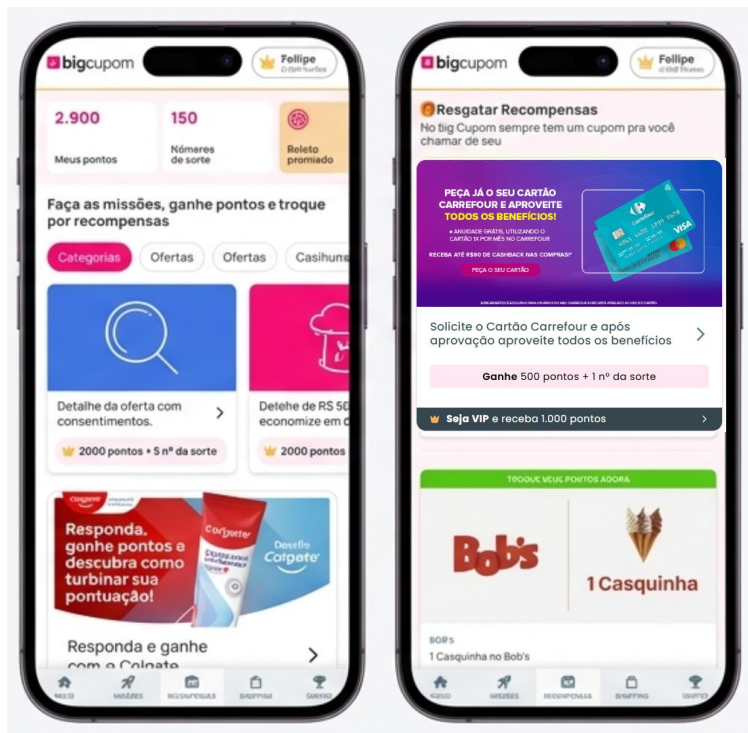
bigcupom

Fellipe
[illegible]

2.900
Meus pontos

150
Números de sorte

Releto promiado

Faça as missões, ganhe pontos e troque por recompensas

Categorias
Ofertas
Ofertas
Casihun

Detalhe da oferta com consentimentos.

2000 pontos + 5 nº da sorte

Detehe de RS 50 economize em d

2000 pontos

Colgate

Responda, ganhe pontos e descubra como turbinar sua pontuação!

Colgate

Desafio Colgate

Responda e ganhe com a Colgate

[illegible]
MISSÕES
RECOMPENSAS
SHOPPING
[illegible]

bigcupom

Fellipe
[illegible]

Resgatar Recompensas
No big Cupom sempre tem um cupom pra você chamar de seu

PEÇA JÁ O SEU CARTÃO CARREFOUR E APROVEITE TODOS OS BENEFÍCIOS!

ANUIDADE GRÁTIS, UTILIZANDO O CARTÃO 1X POR MÊS NO CARREFOUR

RECEBA ATÉ R$90 DE CASHBACK NAS COMPRAS!

PEÇA O SEU CARTÃO

Carrefour
VISA

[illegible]

Solicite o Cartão Carrefour e após aprovação aproveite todos os benefícios

Ganhe 500 pontos + 1 nº da sorte

Seja VIP e receba 1.000 pontos

TROQUE SEUS PONTOS AGORA

Bob's

1 Casquinha

BOB'S
1 Casquinha no Bob's

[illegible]
MISSÕES
RECOMPENSAS
SHOPPING
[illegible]